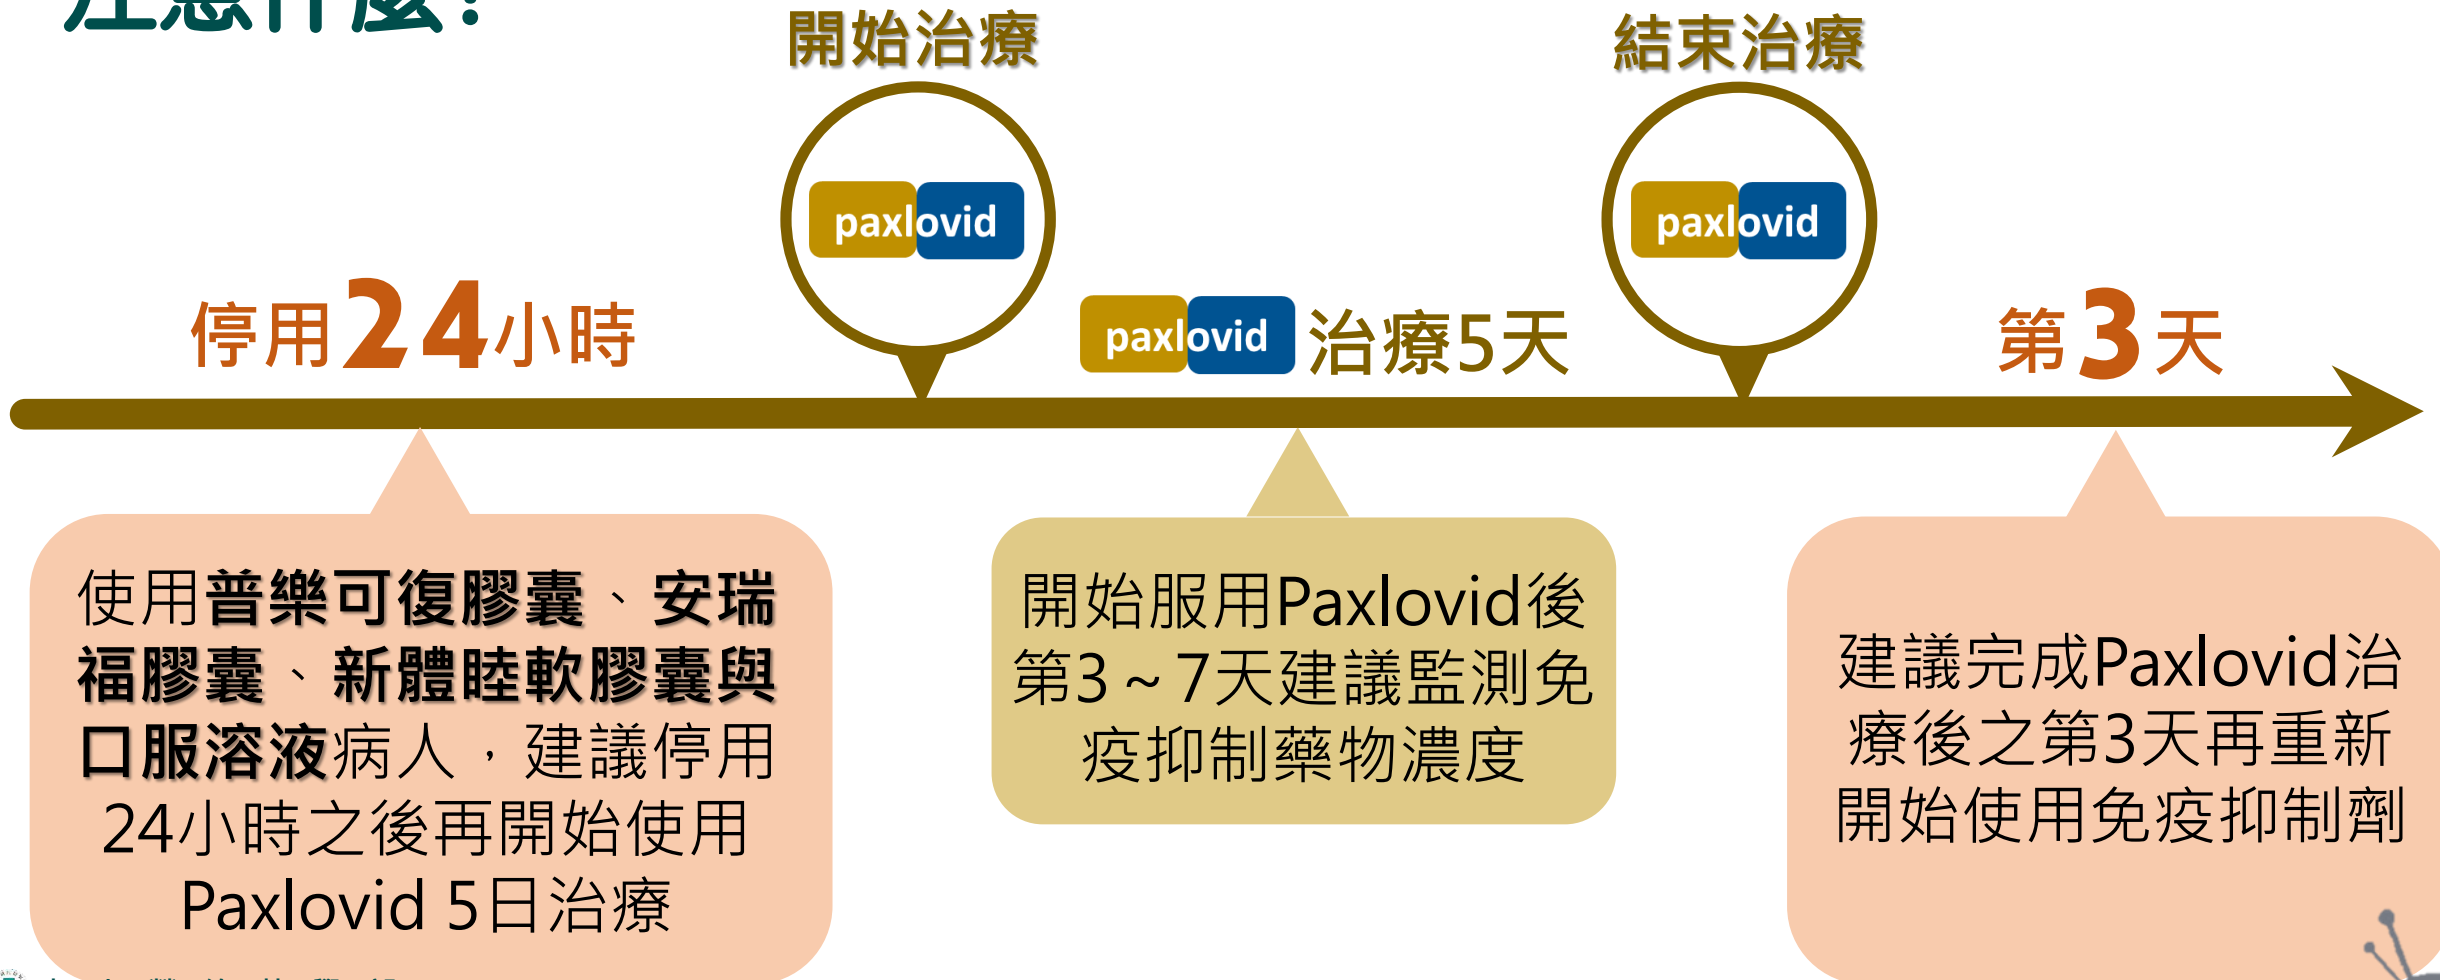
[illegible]

開始治療

paxlovid

結束治療

paxlovid

停用24小時

paxlovid 治療5天

第3天

使用普樂可復膠囊、安瑞福膠囊、新體睦軟膠囊與口服溶液病人，建議停用24小時之後再開始使用Paxlovid 5日治療

開始服用Paxlovid後第3～7天建議監測免疫抑制藥物濃度

建議完成Paxlovid治療後之第3天再重新開始使用免疫抑制劑